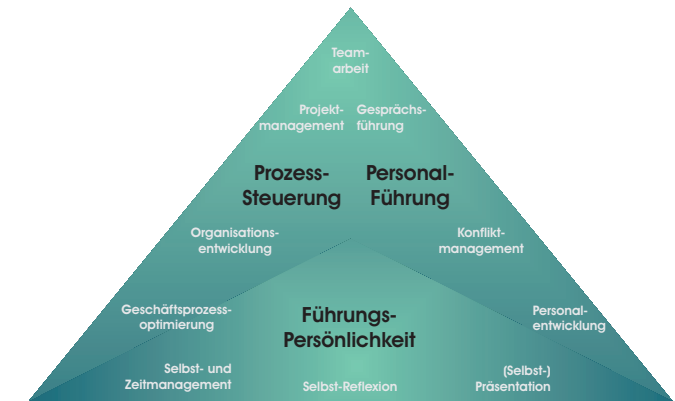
Teamarbeit

Projektmanagement

Gesprächsführung

Prozess-Steuerung

Personal-Führung

Organisationsentwicklung

Konfliktmanagement

Geschäftsprozessoptimierung

Führungs-Persönlichkeit

Personalentwicklung

Selbst- und Zeitmanagement

Selbst-Reflexion

(Selbst-) Präsentation